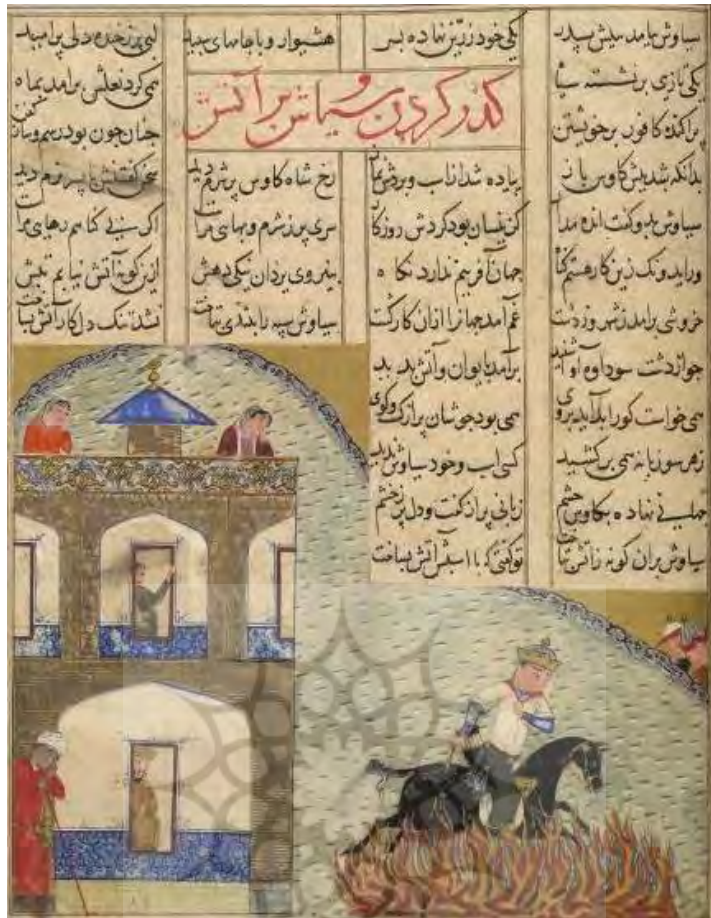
سیاوش بیامد بپیش پدر
یکی خود زرین نهاده بسر
هشیوار و با جامهای سپید
لبی پر ز خنده دلی پر امید

گذر کردن سیاوش بر آتش

پراگنده کافور بر خویشتن
چنان چون بود ساز و رسم کفن
بدانگه شد پیش کاوس باز
فرود آمد از باره بردش نماز
رخ شاه کاوس پر شرم دید
سخن گفتنش با پسر نرم دید
سیاوش بدو گفت انده مدار
کزین سان بود گردش روزگار
سری پر ز شرم و بهای مراست
اگر بیگناهم رهایی مراست
ور ایدونک زین کار هستم گناه
جهان آفرینم ندارد نگاه
بنیروی یزدان نیکی دهش
ازین کوه آتش نیابم تپش
خروشی برآمد ز شهر و ز دشت
غم آمد جهان را از آن کار گشت
سیاوش سیه را بتندی بتاخت
نشد تنگ دل کار آتش بساخت
جو از دشت سودابه آوا شنید
برآمد بایوان و آتش بدید
همی خواست کورا بد آید بروی
همی بود جوشان پر از گفت و گوی
زهر سو زبانه همی بر کشید
کسی اسب و خود سیاوش ندید
جهانی نهاده بکاوس چشم
زبانی پر از گفت و دل پر ز خشم
سیاوش بران کوه آتش بتاخت
تو گفتی که اسبش بآتش بساخت